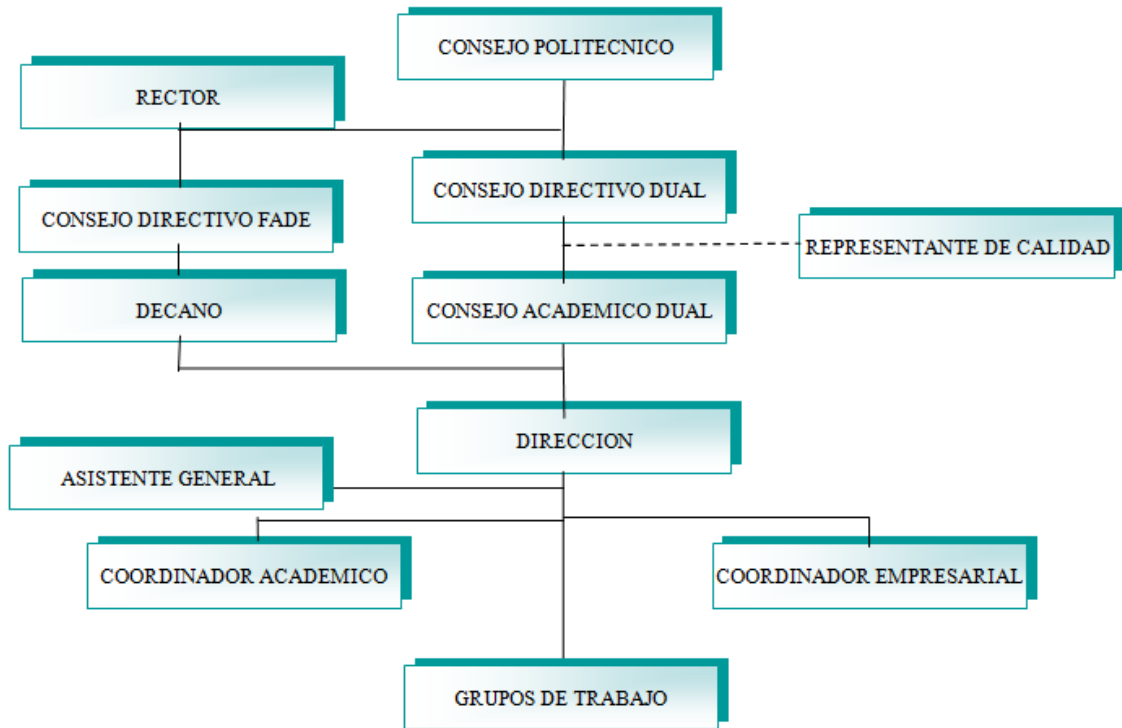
CONSEJO POLITECNICO

RECTOR

CONSEJO DIRECTIVO DUAL

CONSEJO DIRECTIVO FADE

REPRESENTANTE DE CALIDAD

DECANO

CONSEJO ACADEMICO DUAL

DIRECCION

ASISTENTE GENERAL

COORDINADOR ACADEMICO

COORDINADOR EMPRESARIAL

GRUPOS DE TRABAJO